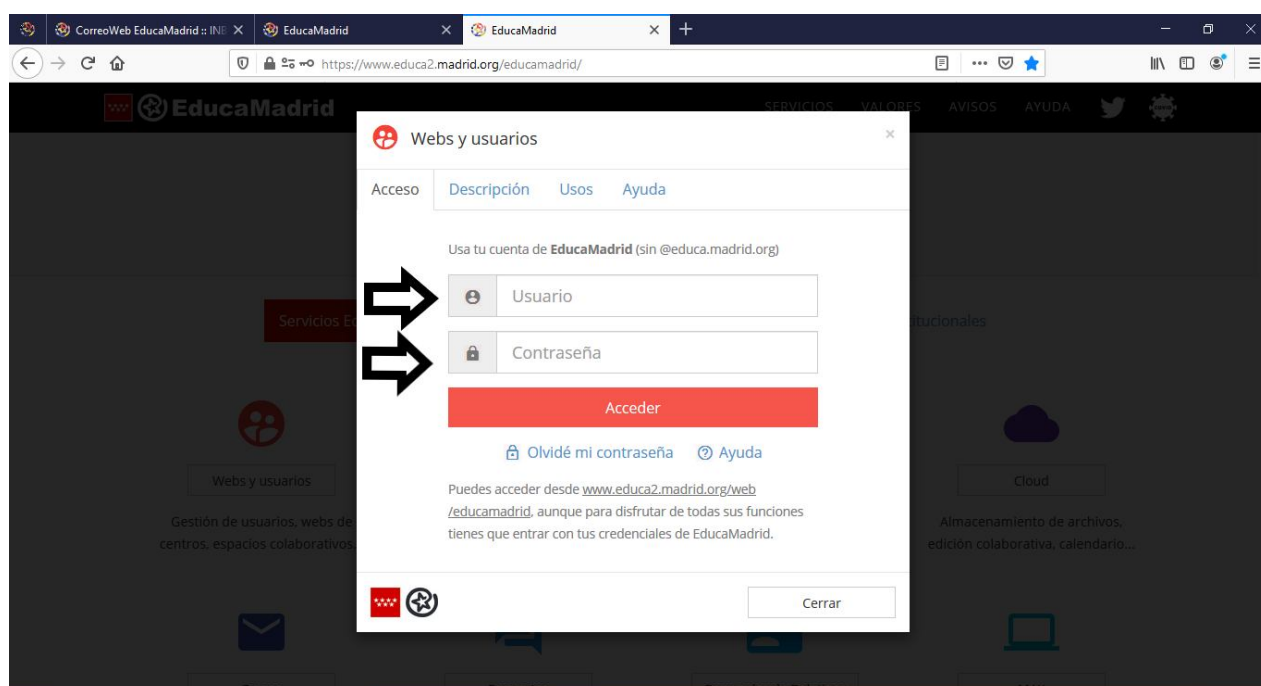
CorreoWeb EducaMadrid :: INE ×   EducaMadrid ×   EducaMadrid ×   +

https://www.educa2.madrid.org/educamadrid/

EducaMadrid   SERVICIOS   VALORES   AVISOS   AYUDA

Servicios E

tucionales

Webs y usuarios

Gestión de usuarios, webs de centros, espacios colaborativos,

Cloud

Almacenamiento de archivos, edición colaborativa, calendario...

Webs y usuarios ×

Acceso   Descripción   Usos   Ayuda

Usa tu cuenta de **EducaMadrid** (sin @educa.madrid.org)

Usuario

Contraseña

Acceder

Olvidé mi contraseña   Ayuda

Puedes acceder desde www.educa2.madrid.org/web/educamadrid, aunque para disfrutar de todas sus funciones tienes que entrar con tus credenciales de EducaMadrid.

Cerrar